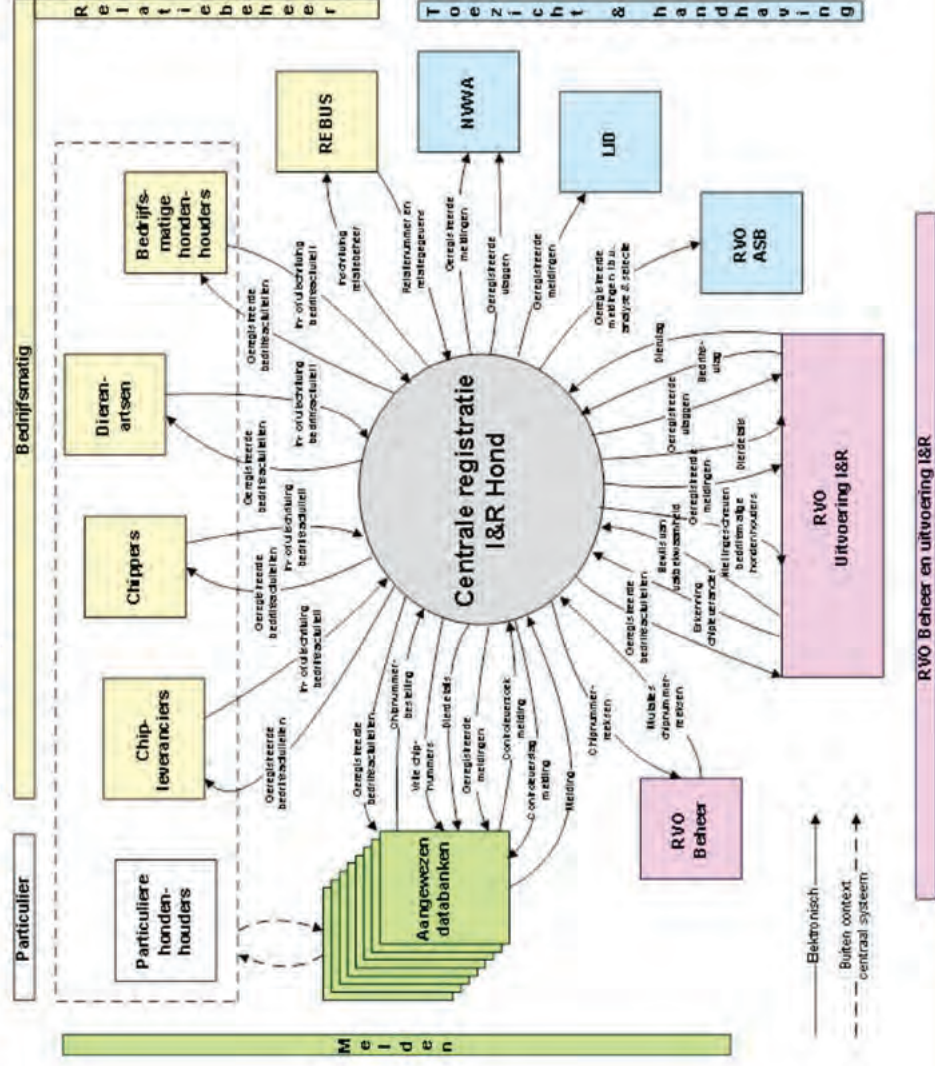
Relatiebeheer

Toezicht & handhaving

Bedrijfsmatig

Particulier

Melden

REBUS

NVWA

LID

RVO ASB

Bedrijfsmatige hondenhouders

Dierenartsen

Chippers

Chipleveranciers

Particuliere hondenhouders

Aangewezen databanken

Centrale registratie I&R Hond

RVO Uitvoering I&R

RVO Beheer

RVO Beheer en uitvoering I&R

Geregistreerde bedrijfsactiviteiten

In-/uitschrijving bedrijfsactiviteit

Relatienummer en relatiegegevens

Inschrijving relatiebeheer

Geregistreerde meldingen

Geregistreerde uitgiften

Geregistreerde meldingen

Geregistreerde meldingen t.b.v. analyse & selectie

Dienstlog

Bedrijfsuitlog

Geregistreerde uitgiften

Dierdetails

Geregistreerde meldingen

Bewijs van uitzetbewijsmelding

Meldingsverzoeken bedrijfsmatige hondenhouders

Erkenning chipleverancier

Geregistreerde bedrijfsactiviteiten

Mutaties chipnummerreeksen

Chipnummerreeksen

Melding

Controleverzoek melding

Controleverzoek melding

Geregistreerde meldingen

Dierdetails

Vrije chipnummers

Chipnummerbestelling

Geregistreerde bedrijfsactiviteiten

Elektronisch

Buiten context centraal systeem